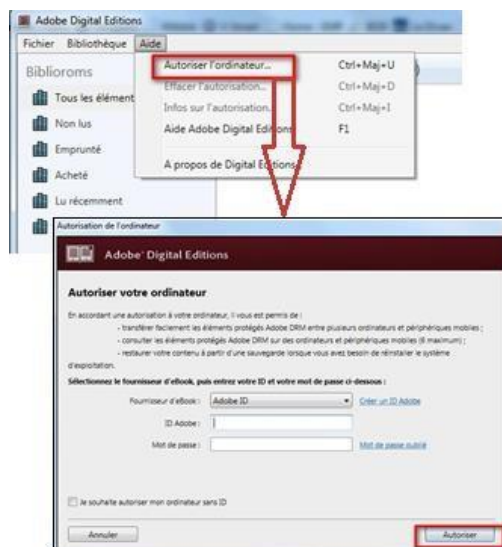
Adobe Digital Editions

Fichier Bibliothèque Aide

Biblioroms

Tous les élément

Non lus

Emprunté

Acheté

Lu récemment

Autoriser l'ordinateur... Ctrl+Maj+U

Effacer l'autorisation... Ctrl+Maj+D

Infos sur l'autorisation... Ctrl+Maj+I

Aide Adobe Digital Editions F1

A propos de Digital Editions

Autorisation de l'ordinateur

Adobe Digital Editions

Autoriser votre ordinateur

En accordant une autorisation à votre ordinateur, il vous est permis de :
- transférer facilement les éléments protégés Adobe DRM entre plusieurs ordinateurs et périphériques mobiles ;
- consulter les éléments protégés Adobe DRM sur des ordinateurs et périphériques mobiles (6 maximum) ;
- restaurer votre contenu à partir d'une sauvegarde lorsque vous avez besoin de réinstaller le système d'exploitation.

Sélectionnez le fournisseur d'eBook, puis entrez votre ID et votre mot de passe ci-dessous :

Fournisseur d'eBook : Adobe ID Créer un ID Adobe

ID Adobe :

Mot de passe : Mot de passe oublié

Je souhaite autoriser mon ordinateur sans ID

Annuler

Autoriser